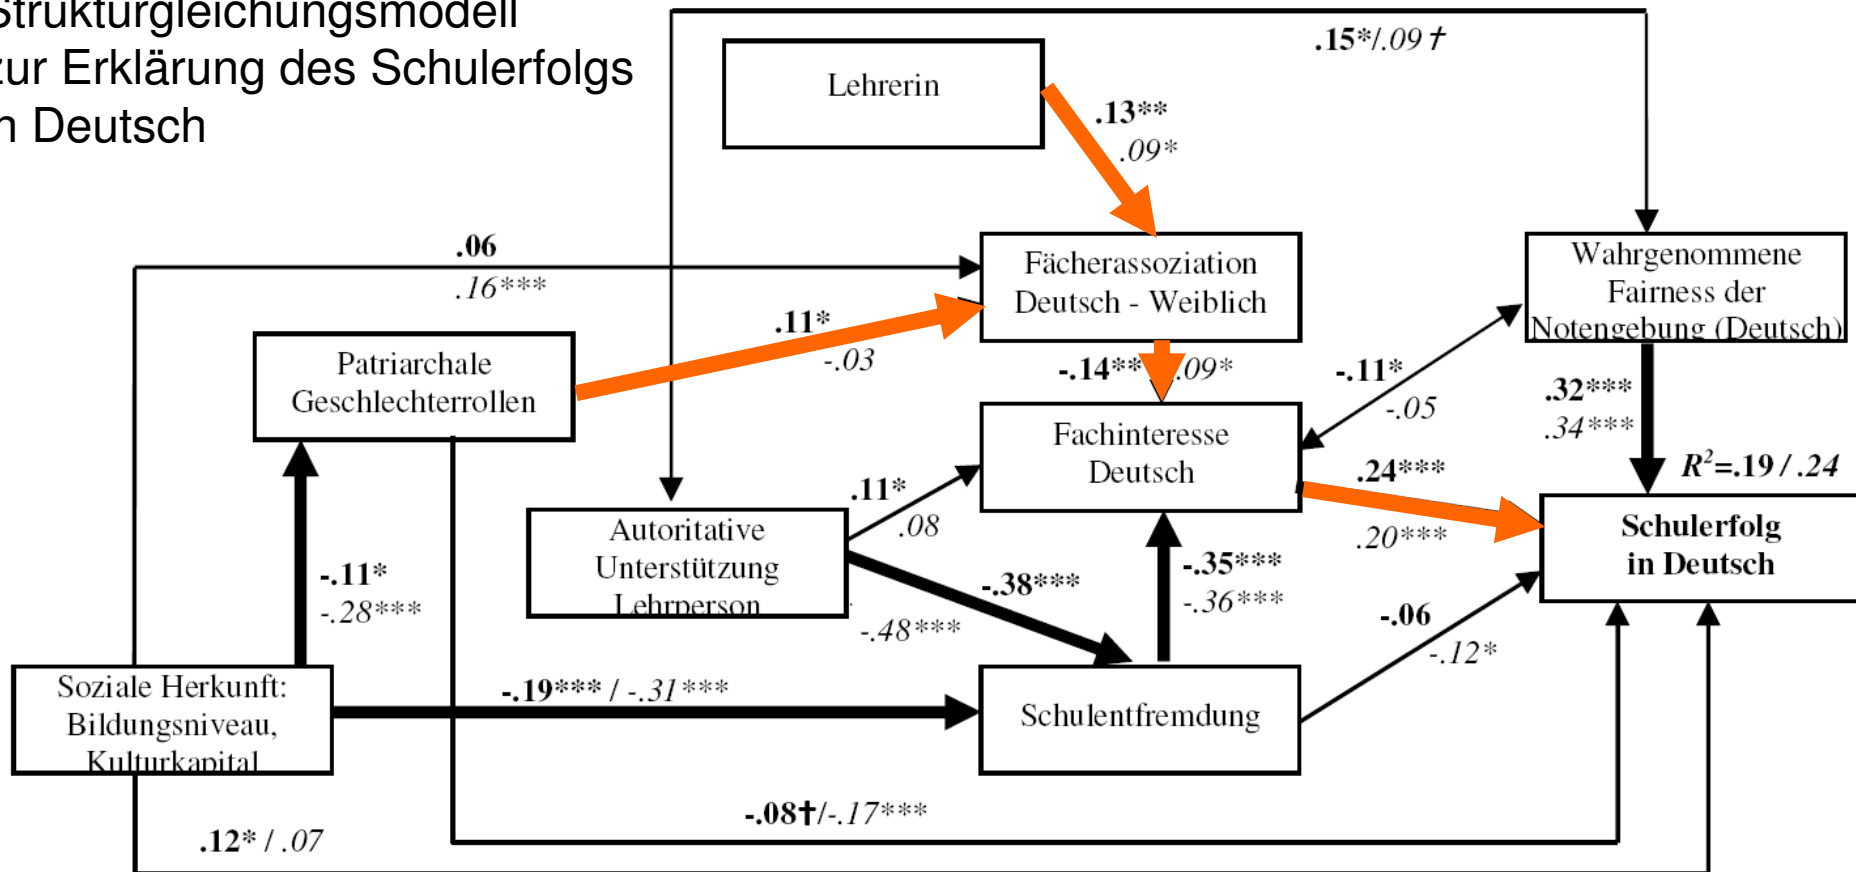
Strukturgleichungsmodell
zur Erklärung des Schulerfolgs
n Deutsch

.15*/.09†

Lehrerin

.13**
.09*

.06
.16***

Fächerassoziation
Deutsch - Weiblich

Wahrgenommene
Fairness der
Notengebung (Deutsch)

Patriarchale
Geschlechterrollen

.11*
-.03

-.14** .09*

-.11*
-.05

.32***
.34***

Fachinteresse
Deutsch

$R^2$=.19 / .24

.11*
.08

.24***
.20***

Autoritative
Unterstützung
Lehrperson

Schulerfolg
in Deutsch

-.11*
-.28***

-.38***
-.48***

-.35***
-.36***

-.06
-.12*

Soziale Herkunft:
Bildungsniveau,
Kulturkapital

-.19*** / -.31***

Schulentfremdung

-.08†/-.17***

.12* / .07